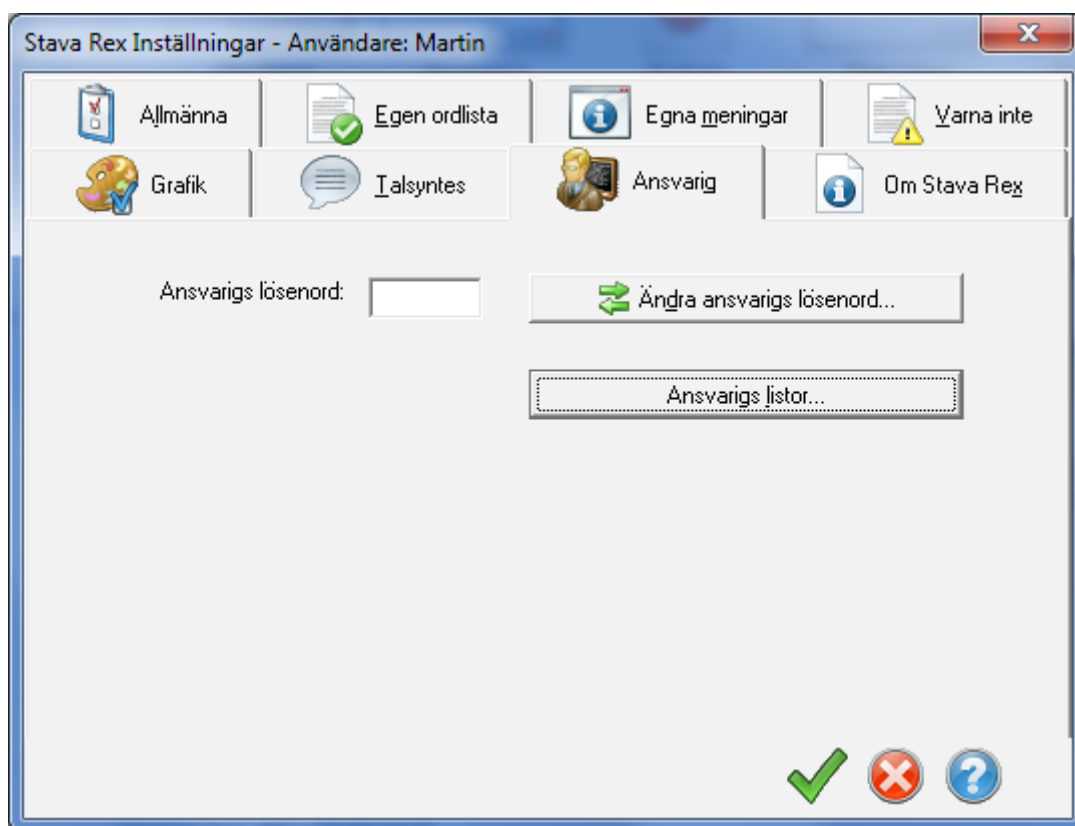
Stava Rex Inställningar - Användare: Martin

Allmänna

Egen ordlista

Egna meningar

Varna inte

Grafik

Talsyntes

Ansvarig

Om Stava Rex

Ansvarigs lösenord:

Ändra ansvarigs lösenord...

Ansvarigs listor...